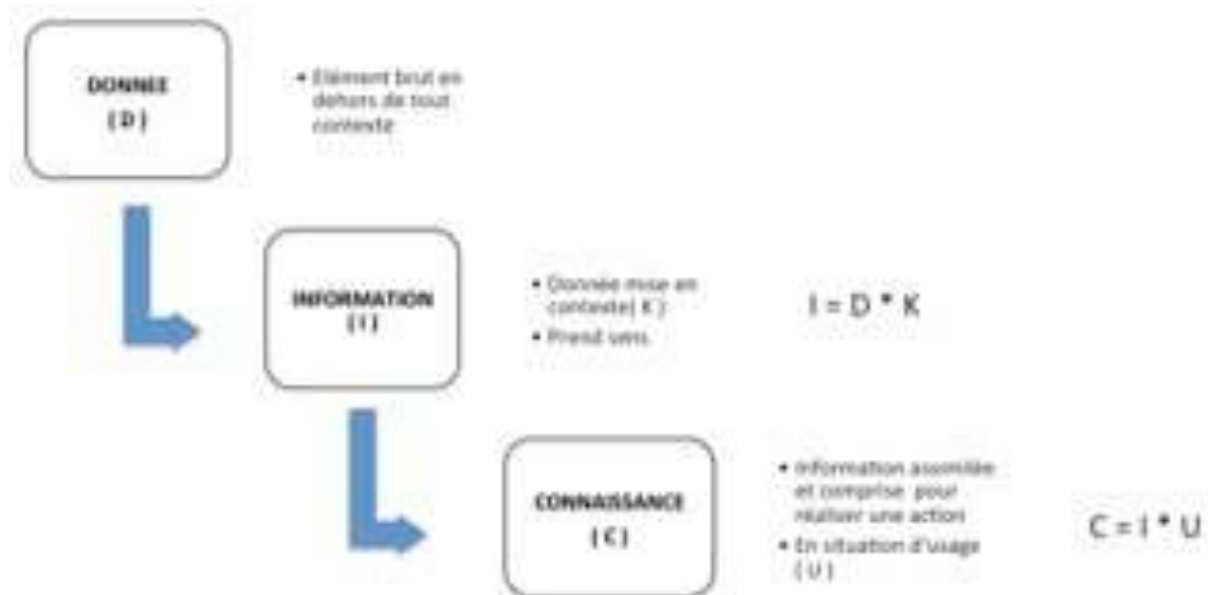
DONNEE
( D )

• Elément brut en dehors de tout contexte

INFORMATION
( I )

• Donnée mise en contexte( K )
• Prend sens

I = D * K

CONNAISSANCE
( C )

• Information assimilée et comprise pour réaliser une action
• En situation d'usage ( U )

C = I * U